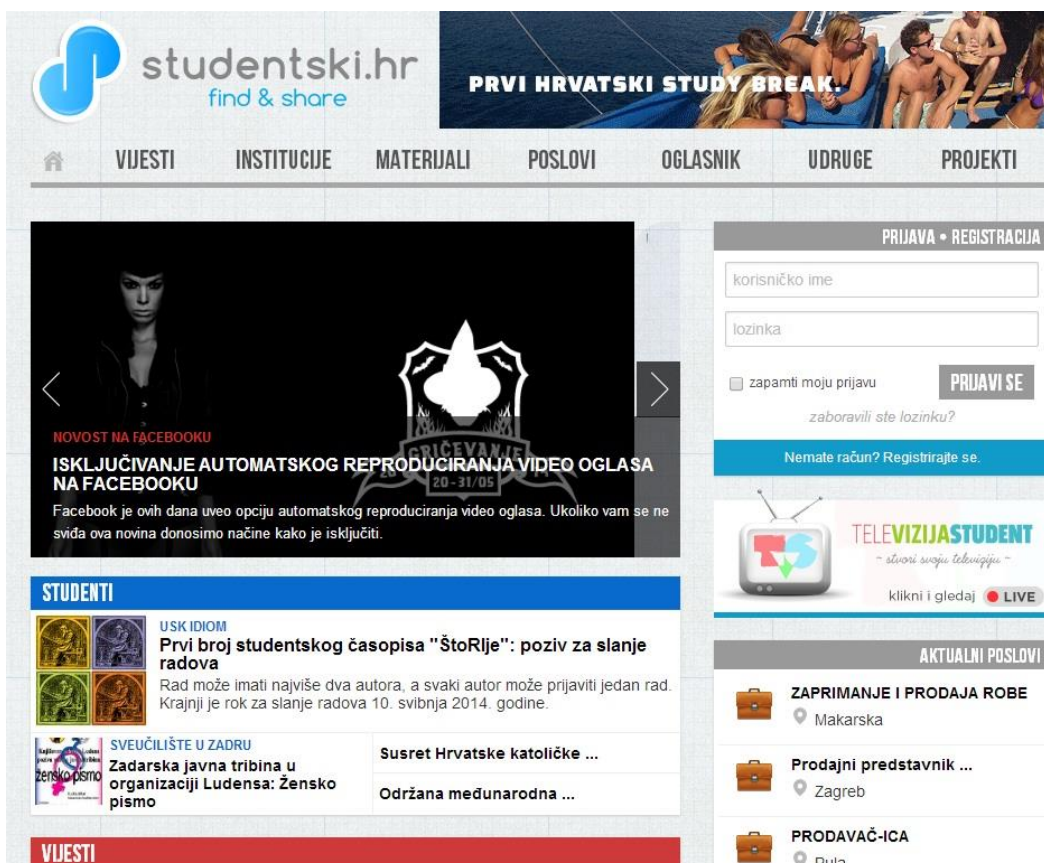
studentski.hr
find & share

PRVI HRVATSKI STUDY BREAK.

VIJESTI INSTITUCIJE MATERIJALI POSLOVI OGLASNIK UDRUGE PROJEKTI

NOVOST NA FACEBOOKU
ISKLJUČIVANJE AUTOMATSKOG REPRODUCIRANJA VIDEO OGLASA NA FACEBOOKU
Facebook je ovih dana uveo opciju automatskog reproduciranja video oglasa. Ukoliko vam se ne sviđa ova novina donosimo načine kako je isključiti.

GRIČEVANJE
20 - 31/05

PRIJAVA • REGISTRACIJA
korisničko ime
lozinka
zapamti moju prijavu
PRIJAVI SE
zaboravili ste lozinku?
Nemate račun? Registrirajte se.

TELEVIZIJASTUDENT
~ stvori svoju televiziju ~
klikni i gledaj LIVE

STUDENTI
USK IDIOM
Prvi broj studentskog časopisa "ŠtoRIje": poziv za slanje radova
Rad može imati najviše dva autora, a svaki autor može prijaviti jedan rad. Krajnji je rok za slanje radova 10. svibnja 2014. godine.

SVEUČILIŠTE U ZADRU
Zadarska javna tribina u organizaciji Ludensa: Žensko pismo
žensko pismo
Susret Hrvatske katoličke ...
Održana međunarodna ...

AKTUALNI POSLOVI
ZAPRIMANJE I PRODAJA ROBE
Makarska
Prodajni predstavnik ...
Zagreb
PRODAVAČ-ICA
Pula

VIJESTI